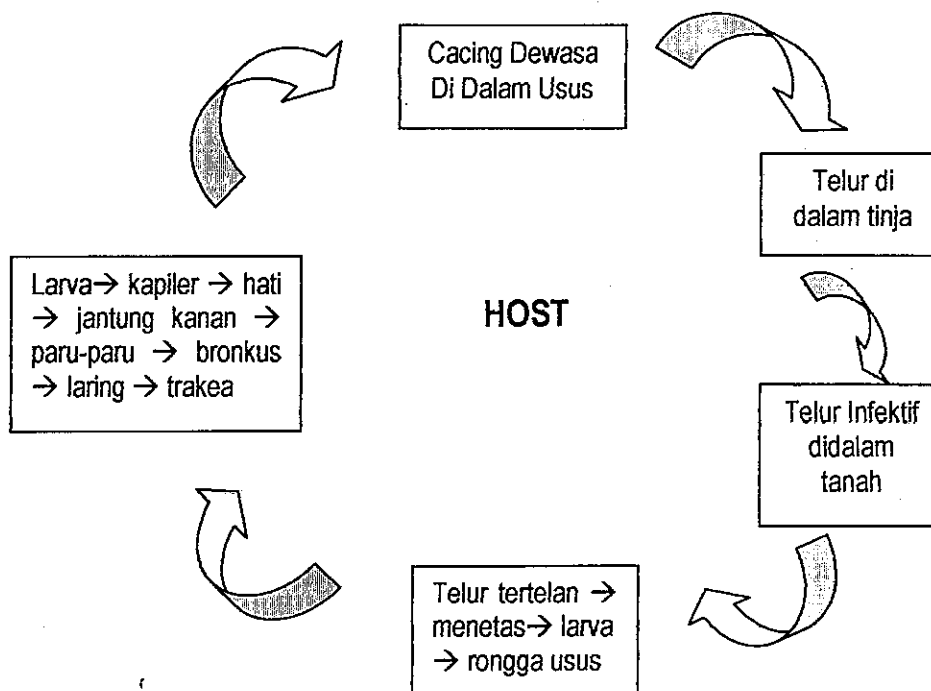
Cacing Dewasa Di Dalam Usus

Telur di dalam tinja

Telur Infektif didalam tanah

Telur tertelan → menetas→ larva → rongga usus

Larva→ kapiler → hati → jantung kanan → paru-paru → bronkus → laring → trakea

HOST